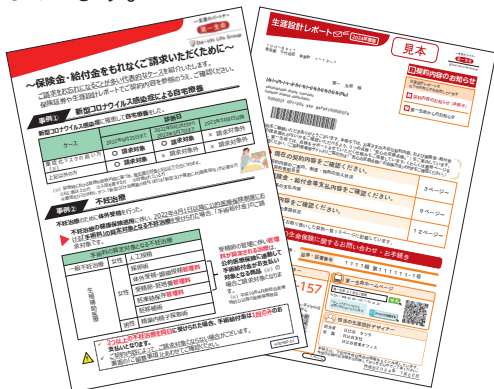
一生涯のパートナー
第一生命
The Dai-ichi Life Group

〜保険金・給付金をもれなくご請求いただくために〜

ご請求をお忘れになりがちな主なケースを紹介いたします。
保険証券や生涯設計レポートでご契約内容を今一度ご確認ください。

事例1: 新型コロナウイルス感染症による自宅療養

新型コロナウイルス感染症に罹患して自宅療養した

| ケース | 2022年9月25日まで | 2022年9月26日から2023年5月7日まで | 2023年5月8日以降 |
|---|---|---|---|
| | ○ 請求対象 | × 請求対象外 | × 請求対象外 |
| | ○ 請求対象 | × 請求対象外 | × 請求対象外 |

事例2: 不妊治療

不妊治療のために体外受精を行った

不妊治療の保険適用拡大に伴い、2022年4月1日以降に公的医療保険制度における手術料の算定対象として列挙されている手術を受けた場合、「手術給付金」のご請求対象となります。

| 手術料の算定対象となる手術名 | |
|---|---|
| 一般不妊治療 | 人工授精 |
| 生殖補助医療 | 採卵術 |
| | 体外受精・顕微授精管理料 |
| | 受精卵・胚培養管理料 |
| | 胚移植術 |

生涯設計レポート 2024年度版

見本

ご契約内容のお知らせ

第一生命

157